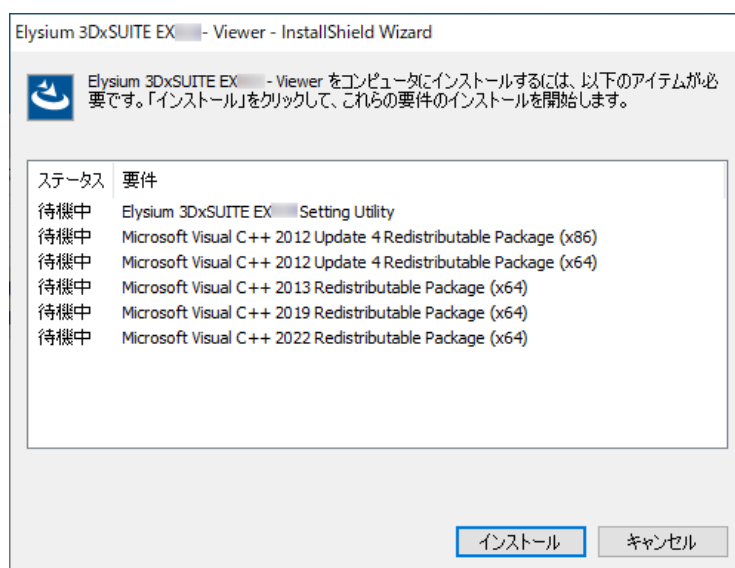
Elysium 3DxSUITE EX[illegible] - Viewer - InstallShield Wizard

Elysium 3DxSUITE EX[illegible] - Viewer をコンピュータにインストールするには、以下のアイテムが必要です。「インストール」をクリックして、これらの要件のインストールを開始します。

| ステータス | 要件 |
|---|---|
| 待機中 | Elysium 3DxSUITE EX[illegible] Setting Utility |
| 待機中 | Microsoft Visual C++ 2012 Update 4 Redistributable Package (x86) |
| 待機中 | Microsoft Visual C++ 2012 Update 4 Redistributable Package (x64) |
| 待機中 | Microsoft Visual C++ 2013 Redistributable Package (x64) |
| 待機中 | Microsoft Visual C++ 2019 Redistributable Package (x64) |
| 待機中 | Microsoft Visual C++ 2022 Redistributable Package (x64) |

インストール
キャンセル